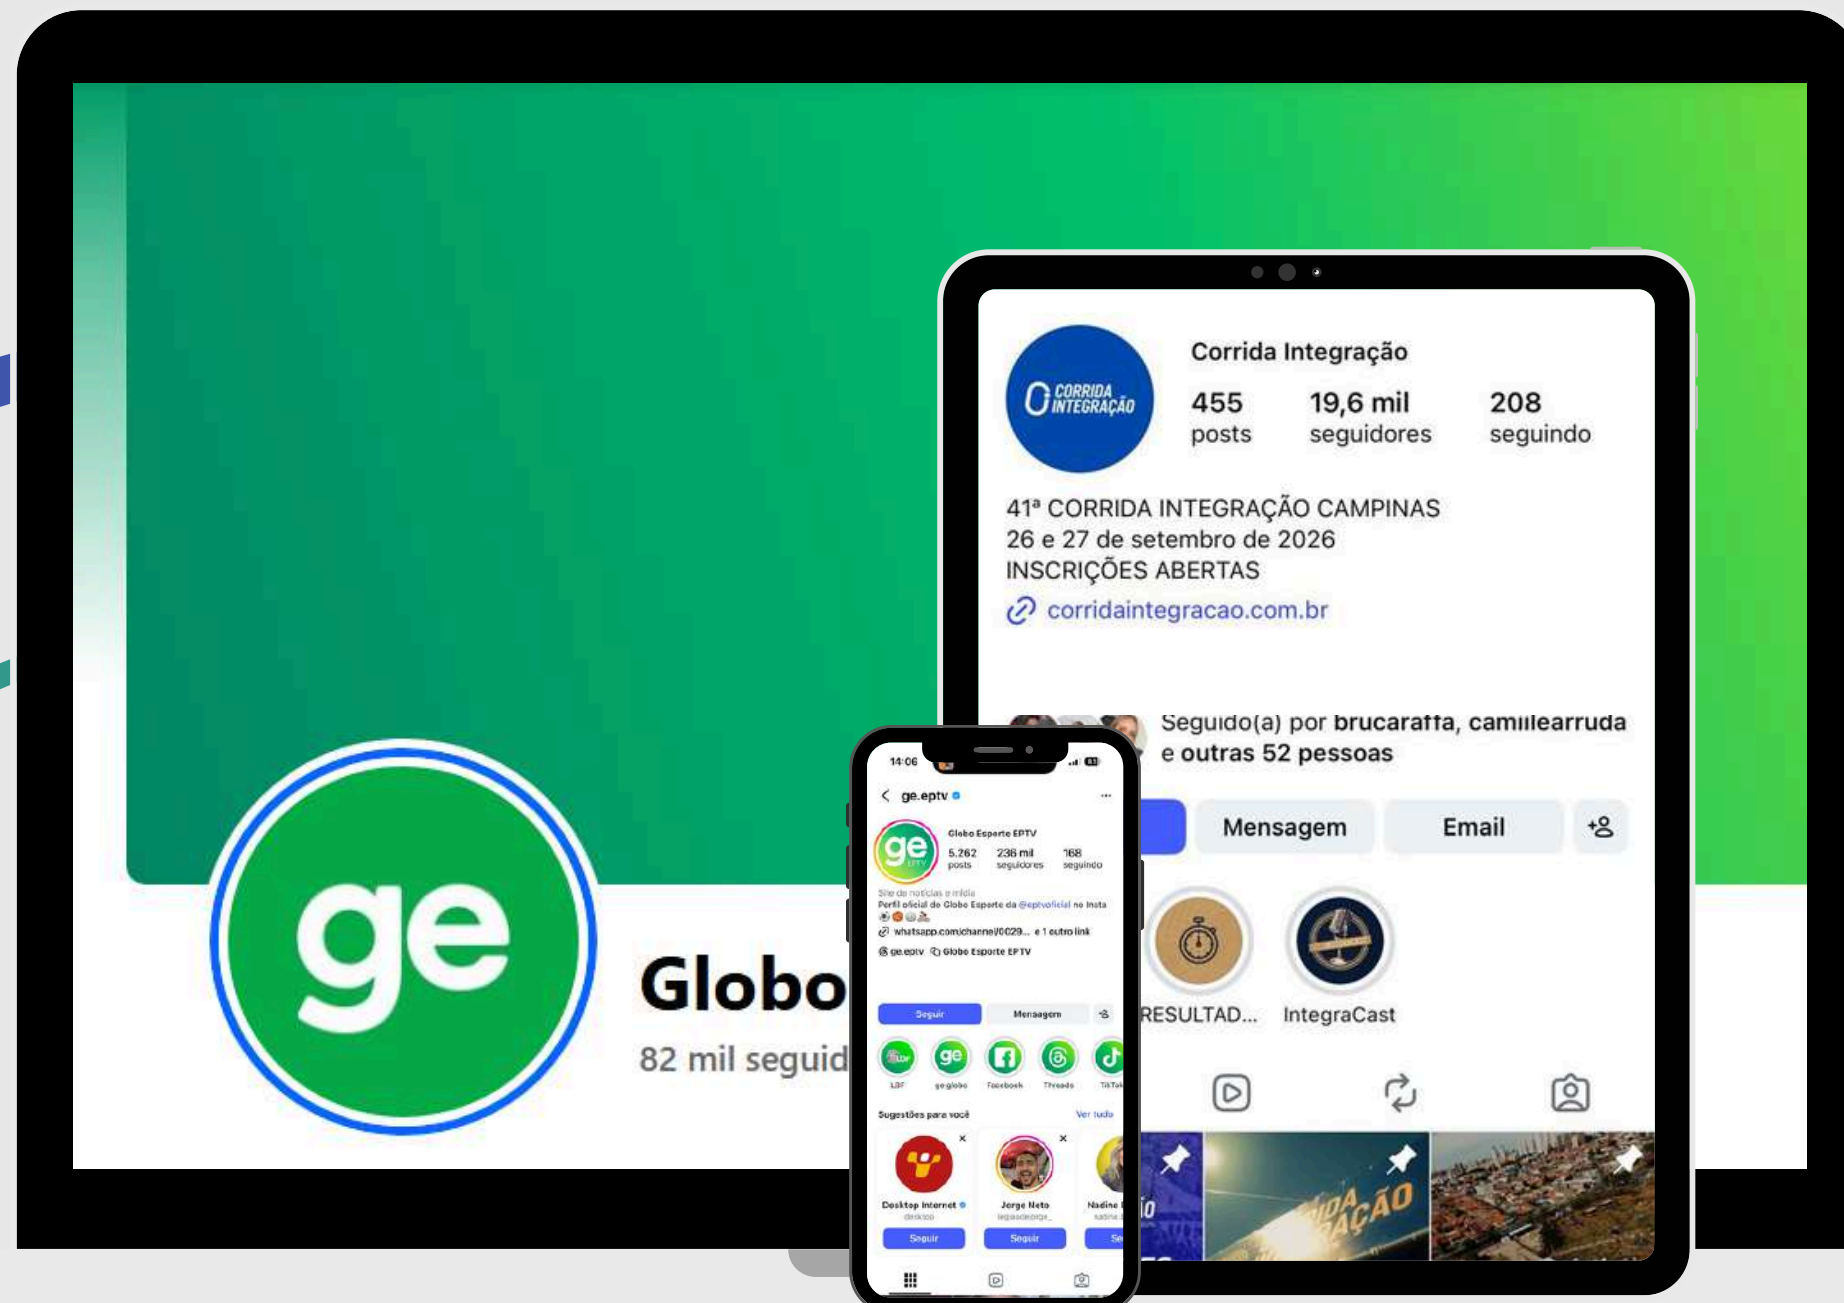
ge

Globo

82 mil seguid

Corrida Integração

455 posts

19,6 mil seguidores

208 seguindo

41ª CORRIDA INTEGRAÇÃO CAMPINAS
26 e 27 de setembro de 2026
INSCRIÇÕES ABERTAS

corridaintegracao.com.br

Seguido(a) por brucaratta, camilearruda e outras 52 pessoas

Mensagem

Email

RESULTAD...

IntegraCast

14:06

ge.eptv

Globo Esporte EPTV

5.262 posts

236 mil seguidores

168 seguindo

Site de notícias e mídia
Perfil oficial do Globo Esporte da @eptvoficial no Insta

whatsapp.com/channel/0029... e 1 outro link

ge.eptv Globo Esporte EPTV

Seguir

Mensagem

LBF

ge.globo

Facebook

Threads

TikTok

Sugestões para você

Ver tudo

Desktop Internet

Jorge Neto

Nadine

Seguir

Seguir